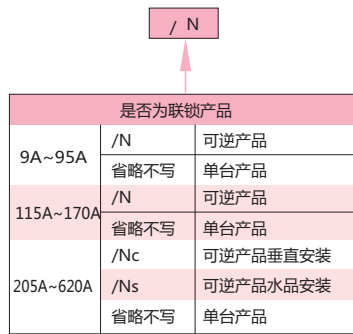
/ N

| 是否为联锁产品 | | |
|---|---|---|
| 9A~95A | /N | 可逆产品 |
| | 省略不写 | 单台产品 |
| 115A~170A | /N | 可逆产品 |
| | 省略不写 | 单台产品 |
| 205A~620A | /Nc | 可逆产品垂直安装 |
| | /Ns | 可逆产品水品安装 |
| | 省略不写 | 单台产品 |